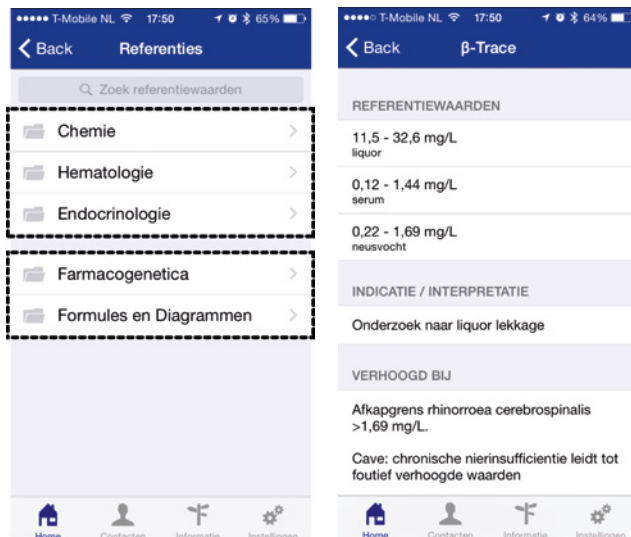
••••• T-Mobile NL 17:50 65%

Back Referenties

Zoek referentiewaarden

Chemie

Hematologie

Endocrinologie

Farmacogenetica

Formules en Diagrammen

Home Contacten Informatie Instellingen

••••○ T-Mobile NL 17:50 64%

Back β-Trace

REFERENTIEWAARDEN

11,5 - 32,6 mg/L
liquor

0,12 - 1,44 mg/L
serum

0,22 - 1,69 mg/L
neusvocht

INDICATIE / INTERPRETATIE

Onderzoek naar liquor lekkage

VERHOOGD BIJ

Afkapgrens rhinorroea cerebrospinalis >1,69 mg/L.

Cave: chronische nierinsufficientie leidt tot foutief verhoogde waarden

Home Contacten Informatie Instellingen